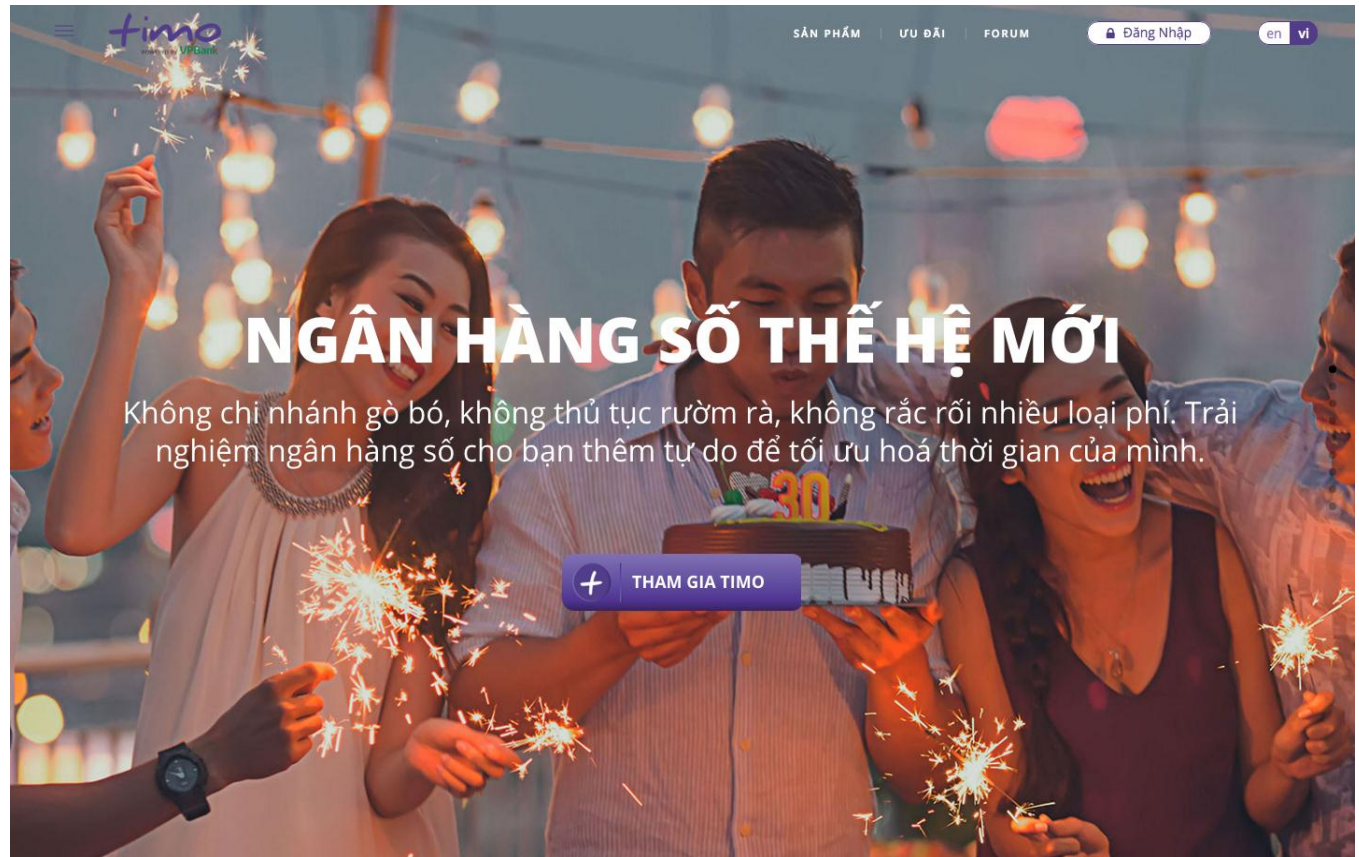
timo
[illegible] VPBank

SẢN PHẨM | ƯU ĐÃI | FORUM

Đăng Nhập

en vi

NGÂN HÀNG SỐ THẾ HỆ MỚI

Không chi nhánh gò bó, không thủ tục rườm rà, không rắc rối nhiều loại phí. Trải nghiệm ngân hàng số cho bạn thêm tự do để tối ưu hoá thời gian của mình.

30

THAM GIA TIMO